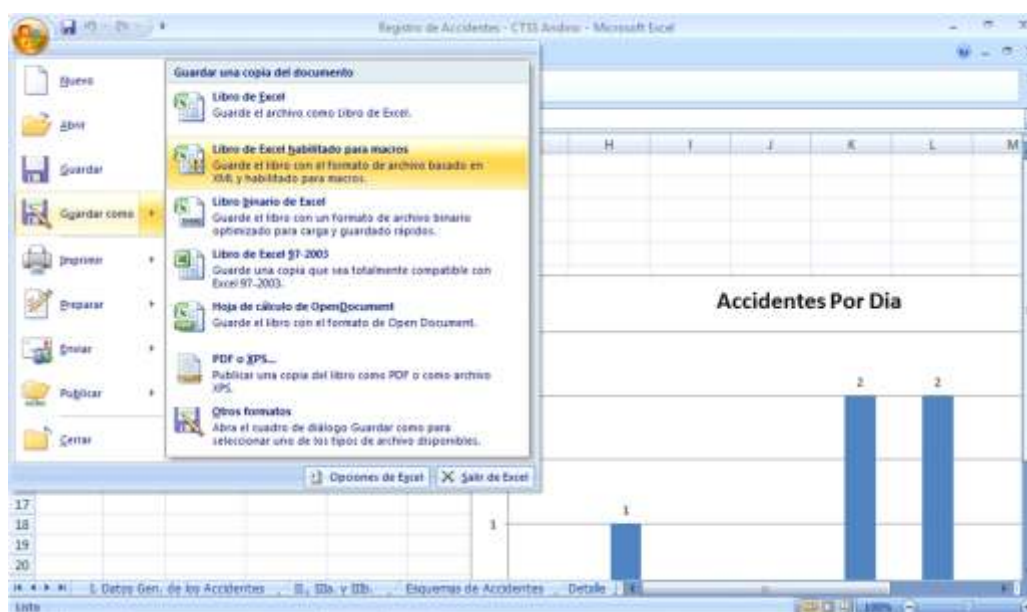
Registro de Accidentes - CTIS Andino - Microsoft Excel

Nuevo

Abrir

Guardar

Guardar como

Imprimir

Preparar

Enviar

Publicar

Cerrar

Guardar una copia del documento

Libro de Excel
Guarde el archivo como Libro de Excel.

Libro de Excel habilitado para macros
Guarde el libro con el formato de archivo basado en XML y habilitado para macros.

Libro binario de Excel
Guarde el libro con un formato de archivo binario optimizado para carga y guardado rápidos.

Libro de Excel 97-2003
Guarde una copia que sea totalmente compatible con Excel 97-2003.

Hoja de cálculo de OpenDocument
Guarde el libro con el formato de Open Document.

PDF o XPS...
Publicar una copia del libro como PDF o como archivo XPS.

Otros formatos
Abra el cuadro de diálogo Guardar como para seleccionar uno de los tipos de archivo disponibles.

Opciones de Excel

Salir de Excel

H I J K L M

Accidentes Por Dia

2 2

1

1

17
18
19
20

1. Datos Gen. de los Accidentes II, IIIa. y IIIb. Esquemas de Accidentes Detalle

Listo